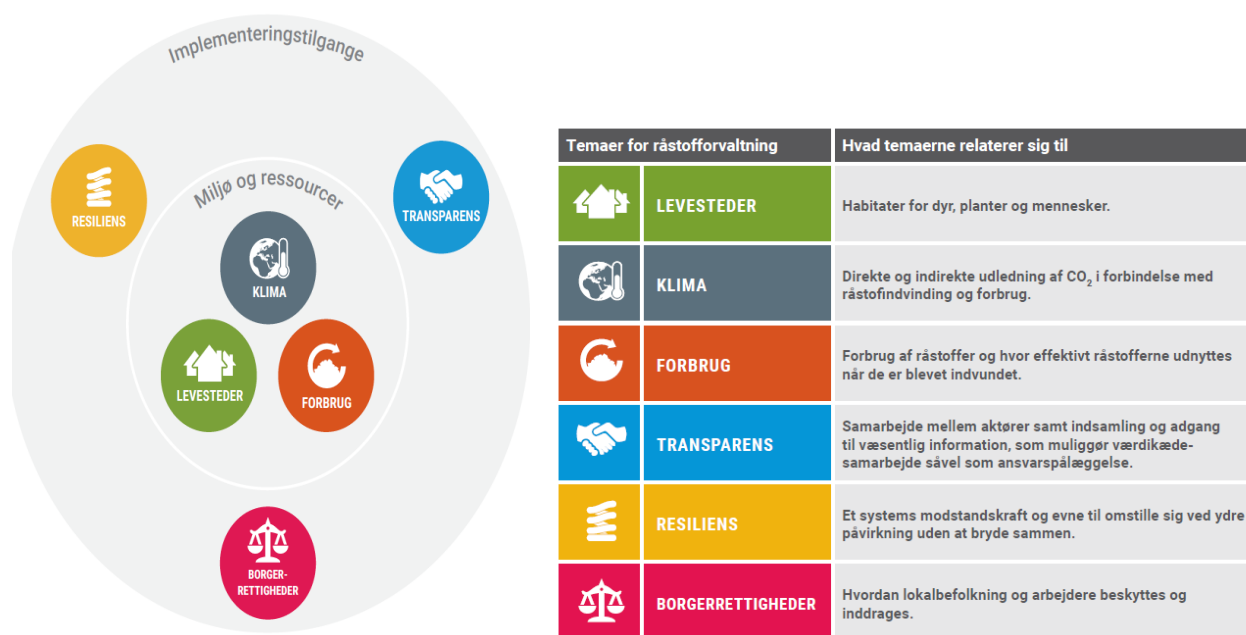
Implementeringstilgange

Miljø og ressourcer

RESILIENS

TRANSPARENS

KLIMA

LEVESTEDER

FORBRUG

BORGER-RETTIGHEDER

| Temaer for råstofforvaltning | | Hvad temaerne relaterer sig til |
|---|---|---|
| | LEVESTEDER | Habitater for dyr, planter og mennesker. |
| | KLIMA | Direkte og indirekte udledning af $CO_2$ i forbindelse med råstofindvinding og forbrug. |
| | FORBRUG | Forbrug af råstoffer og hvor effektivt råstofferne udnyttes når de er blevet indvundet. |
| | TRANSPARENS | Samarbejde mellem aktører samt indsamling og adgang til væsentlig information, som muliggør værdikæde-samarbejde såvel som ansvarspålæggelse. |
| | RESILIENS | Et systems modstandskraft og evne til omstille sig ved ydre påvirkning uden at bryde sammen. |
| | BORGERRETTIGHEDER | Hvordan lokalbefolkning og arbejdere beskyttes og inddrages. |